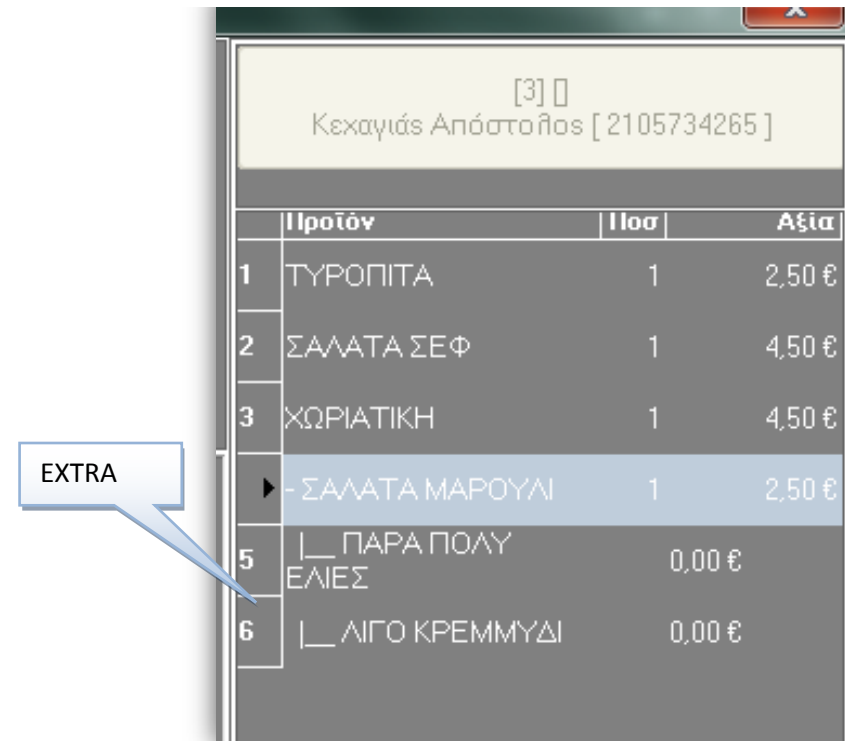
[3] []
Κεχαγιάς Απόστολος [ 2105734265 ]

| | Προϊόν | Ποσ | Αξία |
|---|---|---|---|
| 1 | ΤΥΡΟΠΙΤΑ | 1 | 2,50 € |
| 2 | ΣΑΛΑΤΑ ΣΕΦ | 1 | 4,50 € |
| 3 | ΧΩΡΙΑΤΙΚΗ | 1 | 4,50 € |
| | - ΣΑΛΑΤΑ ΜΑΡΟΥΛΙ | 1 | 2,50 € |
| 5 | \|__ ΠΑΡΑ ΠΟΛΥ ΕΛΙΕΣ | 0,00 € | |
| 6 | \|__ ΛΙΓΟ ΚΡΕΜΜΥΔΙ | 0,00 € | |

EXTRA